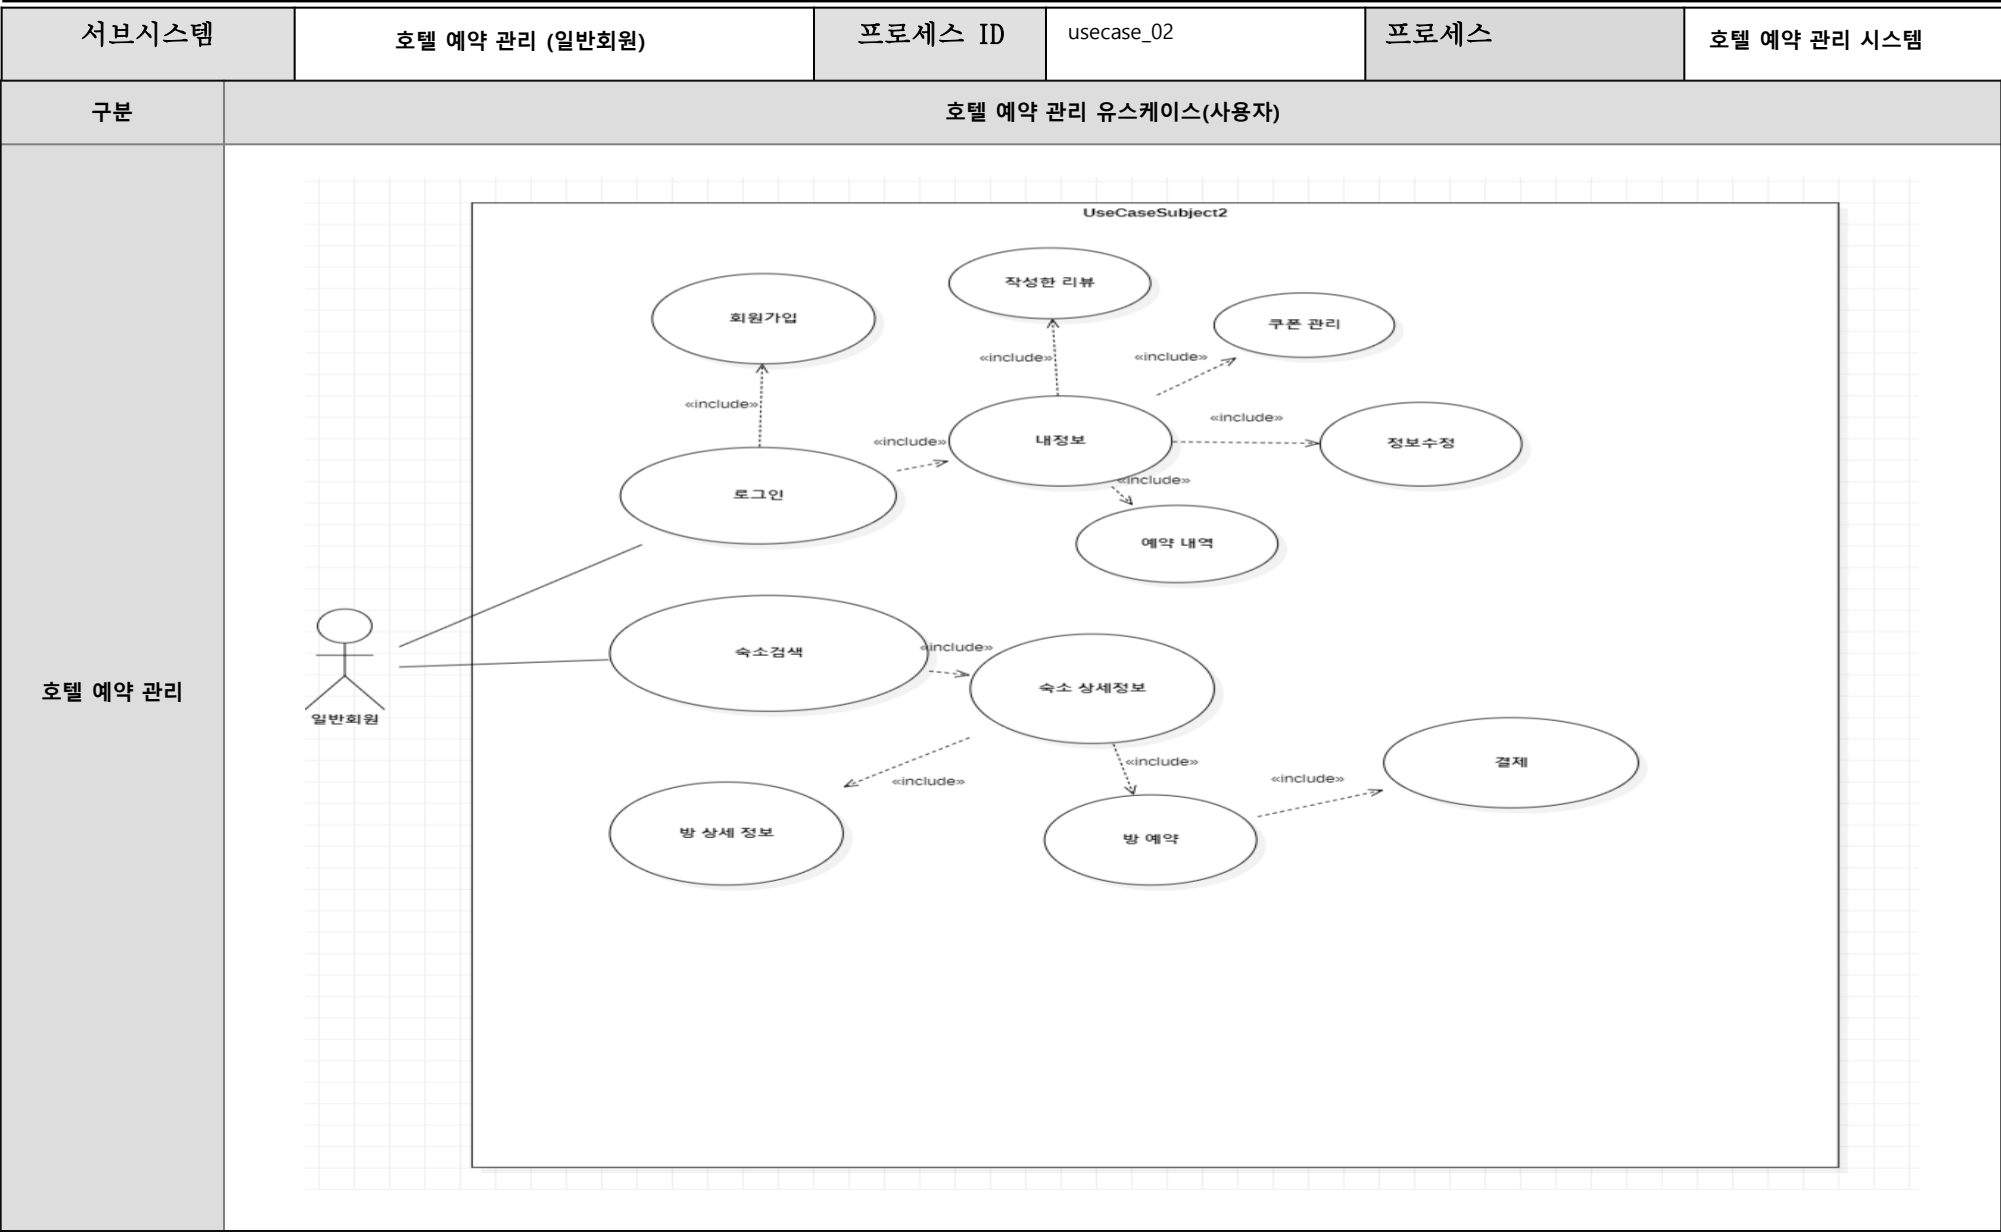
| 서브시스템 | 호텔 예약 관리 (일반회원) | 프로세스 ID | usecase_02 | 프로세스 | 호텔 예약 관리 시스템 |
|---|---|---|---|---|---|

| 구분 | 호텔 예약 관리 유스케이스(사용자) |
|---|---|
| 호텔 예약 관리 | |

UseCaseSubject2

작성한 리뷰

회원가입

쿠폰 관리

«include»

«include»

«include»

«include»

«include»

내정보

정보수정

로그인

«include»

예약 내역

숙소검색

«include»

숙소 상세정보

일반회원

결제

«include»

«include»

«include»

방 상세 정보

방 예약